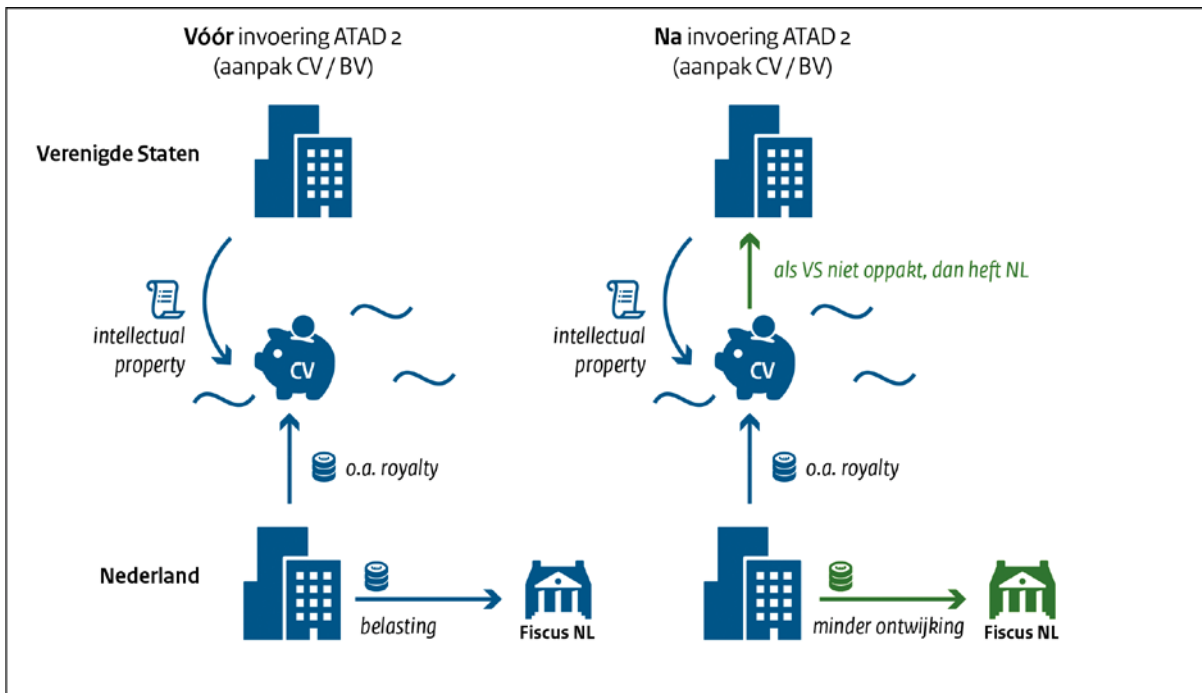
**Vóór** invoering ATAD 2
(aanpak CV / BV)

**Na** invoering ATAD 2
(aanpak CV / BV)

**Verenigde Staten**

intellectual property

CV

o.a. royalty

**Nederland**

belasting

**Fiscus NL**

als VS niet oppakt, dan heft NL

intellectual property

CV

o.a. royalty

minder ontwijking

**Fiscus NL**